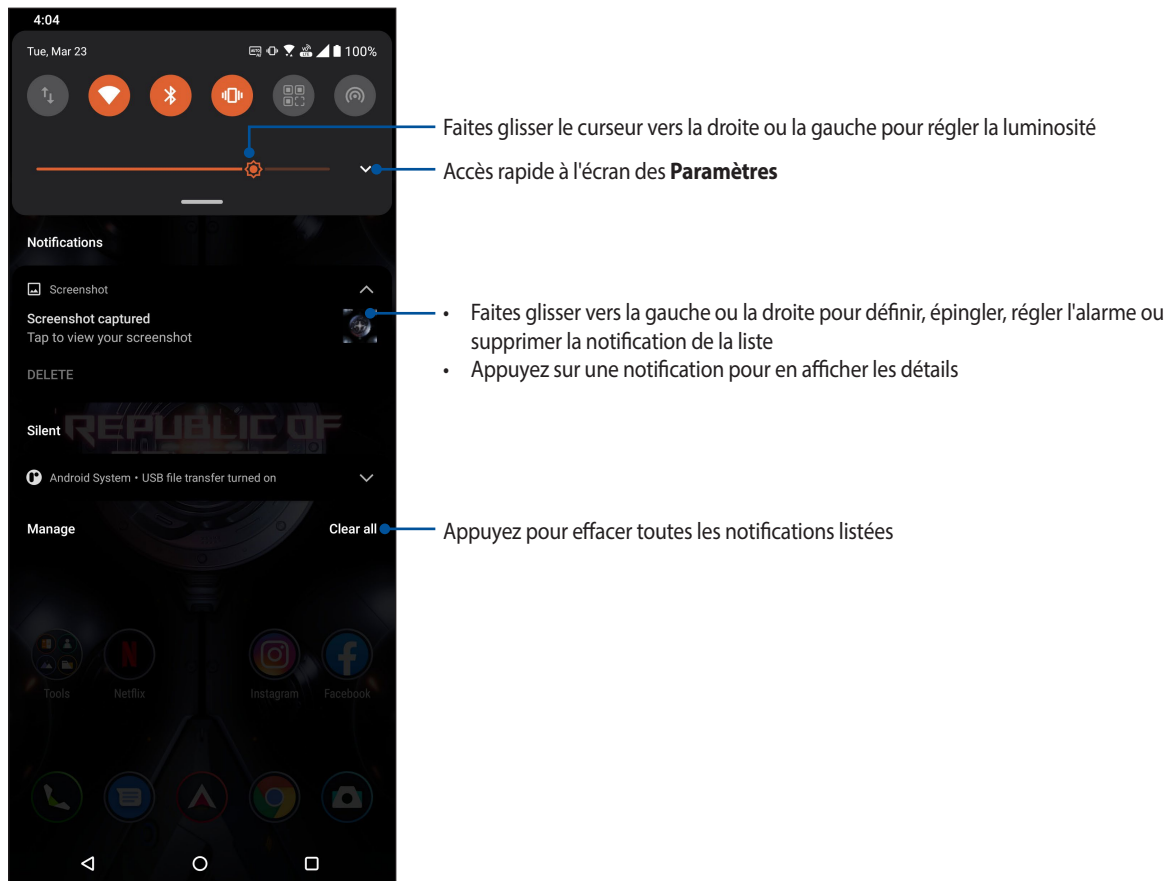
4:04

Tue, Mar 23

100%

Faites glisser le curseur vers la droite ou la gauche pour régler la luminosité

Accès rapide à l'écran des **Paramètres**

Notifications

Screenshot

Screenshot captured
Tap to view your screenshot

DELETE

- Faites glisser vers la gauche ou la droite pour définir, épingler, régler l'alarme ou supprimer la notification de la liste
- Appuyez sur une notification pour en afficher les détails

Silent

REPUBLIC OF

Android System • USB file transfer turned on

Manage

Clear all

Appuyez pour effacer toutes les notifications listées

Tools

Netflix

Instagram

Facebook